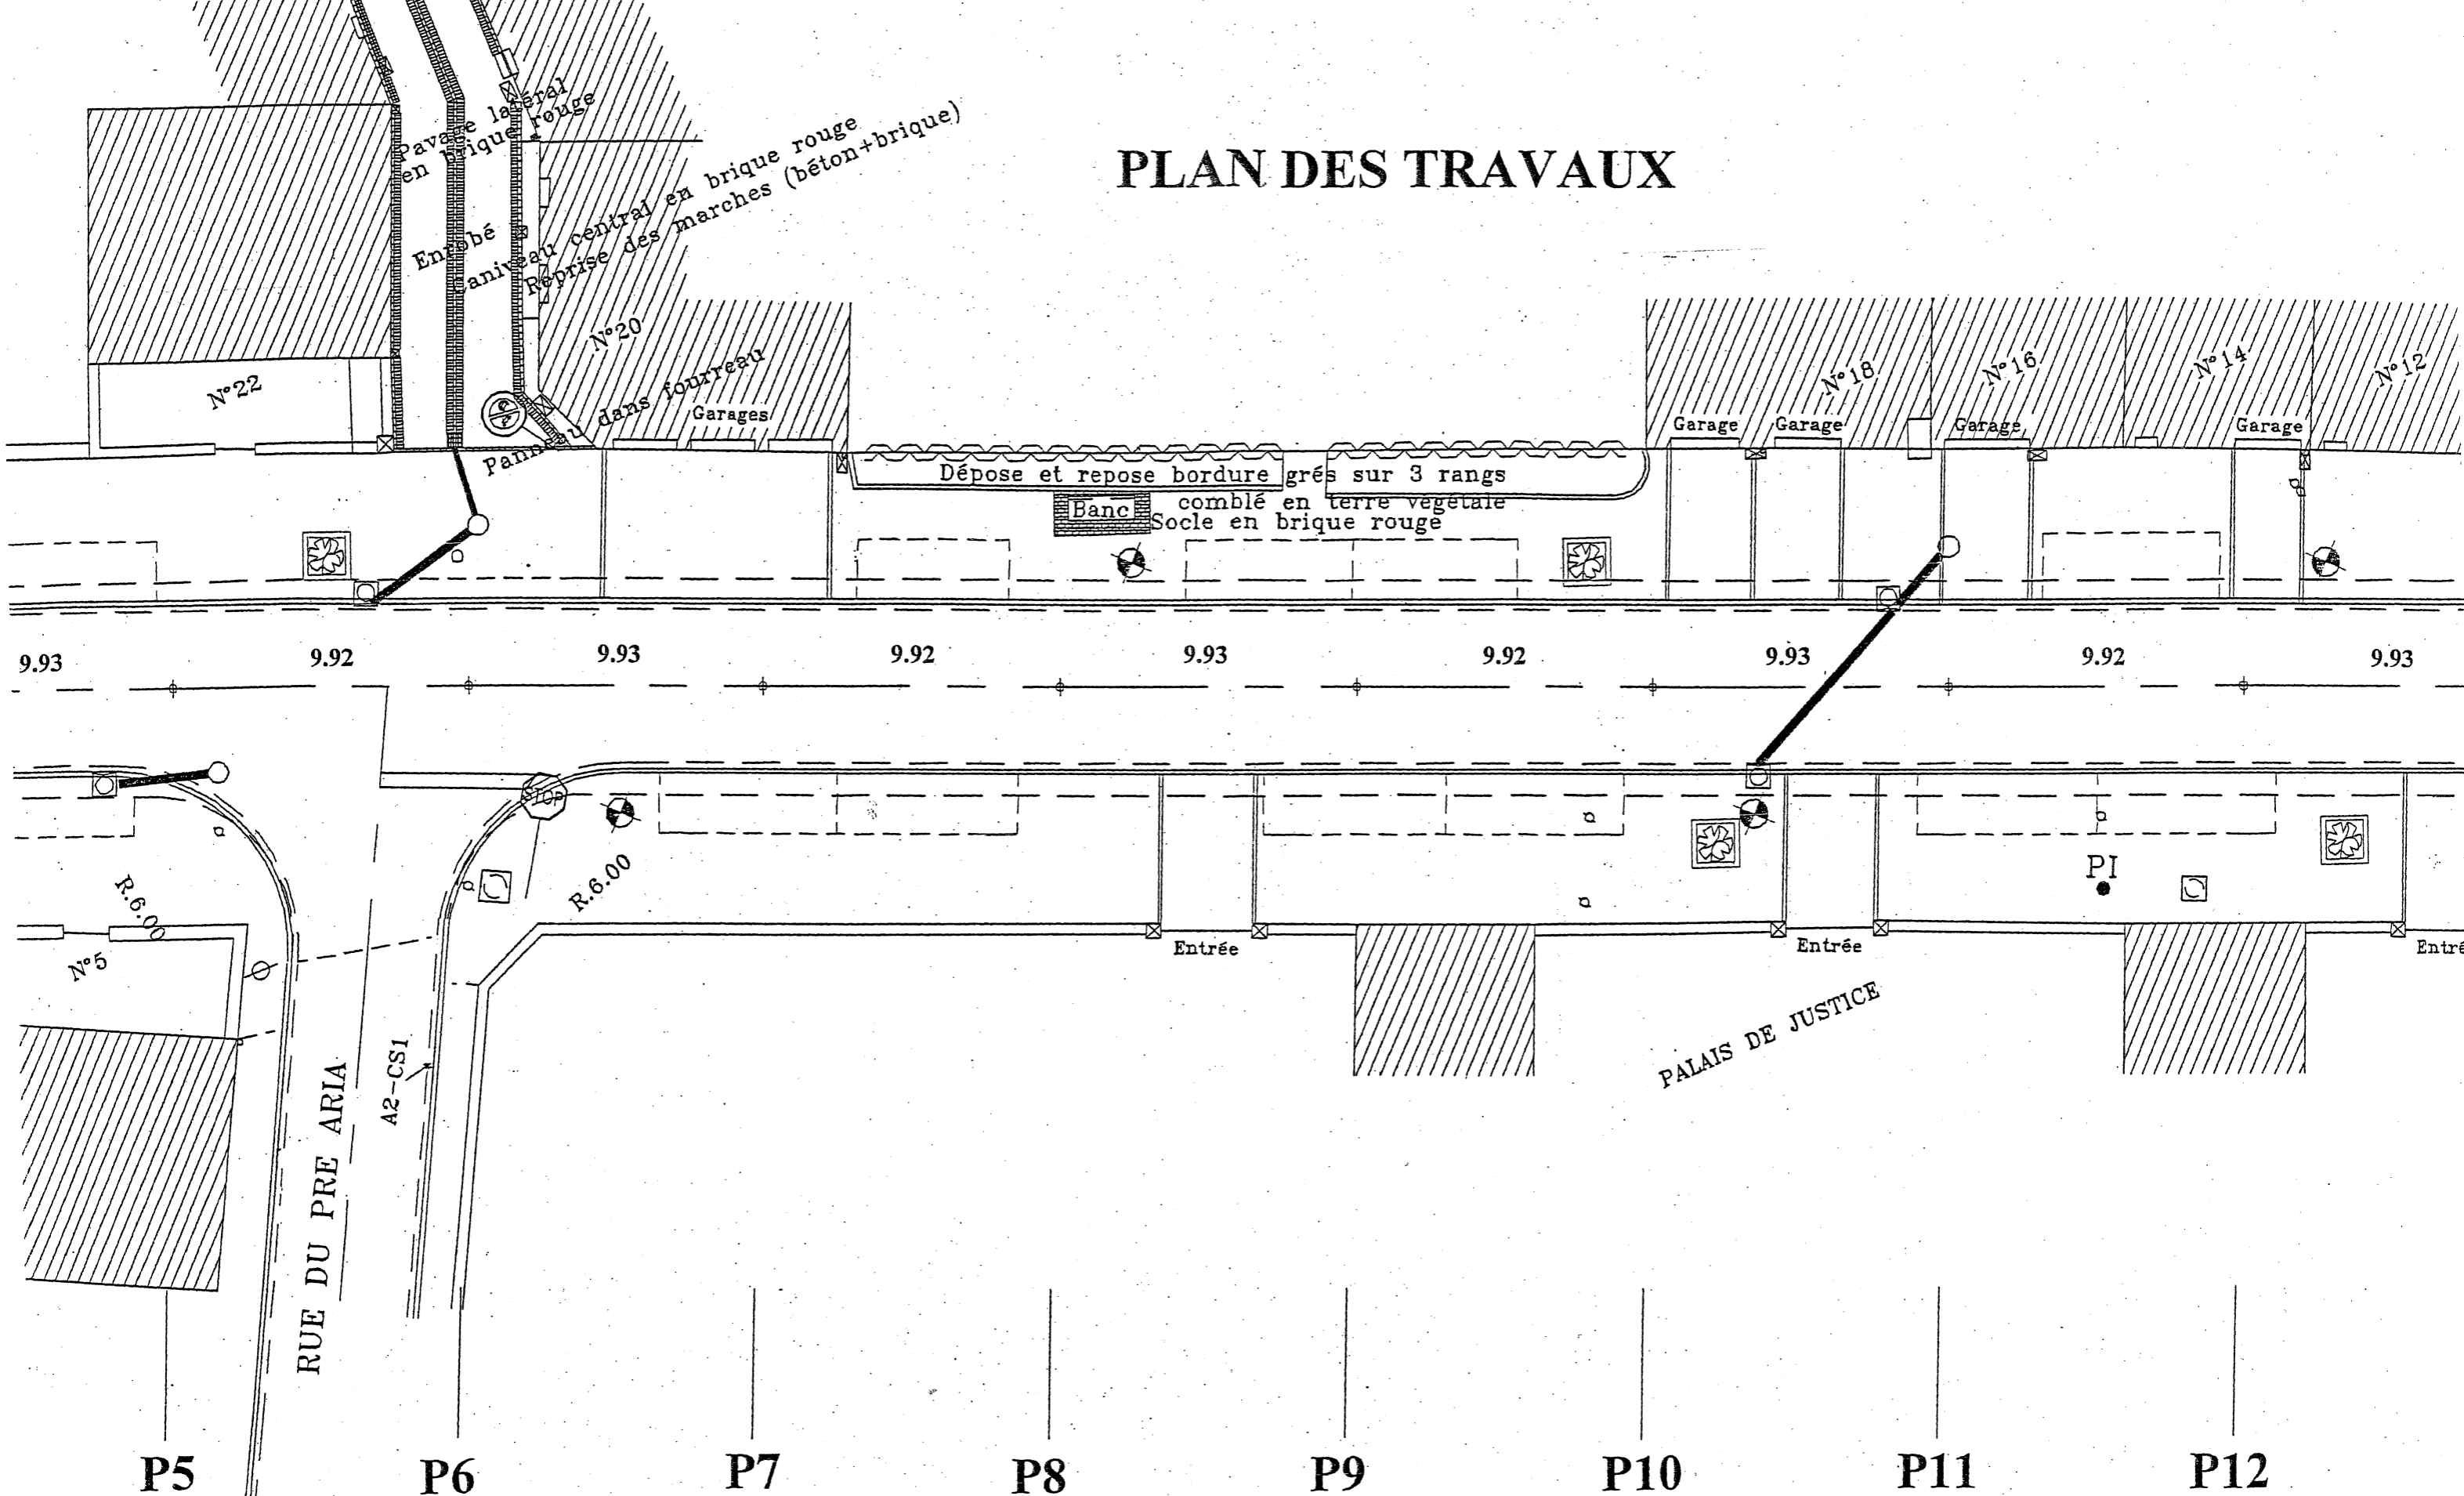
PLAN DES TRAVAUX

Pavage latéral en brique rouge

Enrobé

Caniveau central en brique rouge

Reprise des marches (béton+brique)

N°22

N°20

Panneau dans fourreau

Garages

N°18

N°16

N°14

N°12

Garage

Garage

Garage

Garage

Dépose et repose bordure grés sur 3 rangs

comblé en terre végétale

Banc

Socle en brique rouge

9.93

9.92

9.93

9.92

9.93

9.92

9.93

9.92

9.93

STOP

R.6.00

R.6.00

N°5

PI

Entrée

Entrée

Entrée

PALAIS DE JUSTICE

RUE DU PRE ARIA

A2-CS1

P5

P6

P7

P8

P9

P10

P11

P12